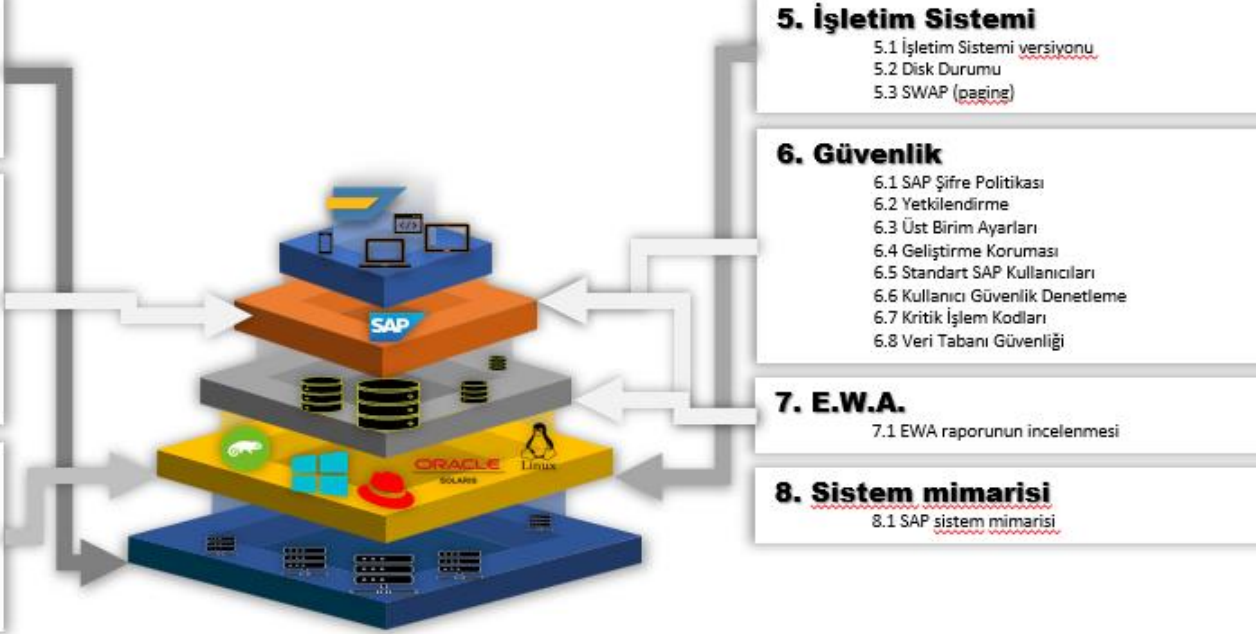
5. İşletim Sistemi
5.1 İşletim Sistemi versiyonu
5.2 Disk Durumu
5.3 SWAP (paging)

6. Güvenlik
6.1 SAP Şifre Politikası
6.2 Yetkilendirme
6.3 Üst Birim Ayarları
6.4 Geliştirme Koruması
6.5 Standart SAP Kullanıcıları
6.6 Kullanıcı Güvenlik Denetleme
6.7 Kritik İşlem Kodları
6.8 Veri Tabanı Güvenliği

7. E.W.A.
7.1 EWA raporunun incelenmesi

8. Sistem mimarisi
8.1 SAP sistem mimarisi

SAP

ORACLE
SOLARIS

Linux